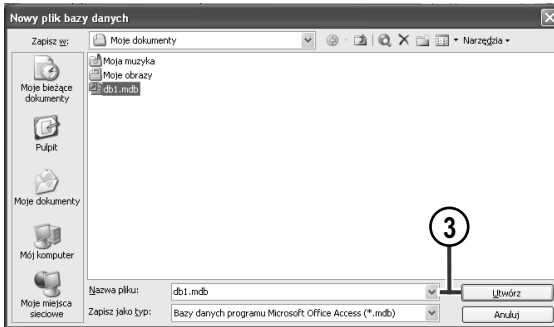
Nowy plik bazy danych

Zapisz w: Moje dokumenty

Narzędzia

Moje bieżące dokumenty

Pulpit

Moje dokumenty

Mój komputer

Moje miejsca sieciowe

Moja muzyka
Moje obrazy
db1.mdb

3

Nazwa pliku: db1.mdb

Zapisz jako typ: Bazy danych programu Microsoft Office Access (*.mdb)

Utwórz

Anuluj